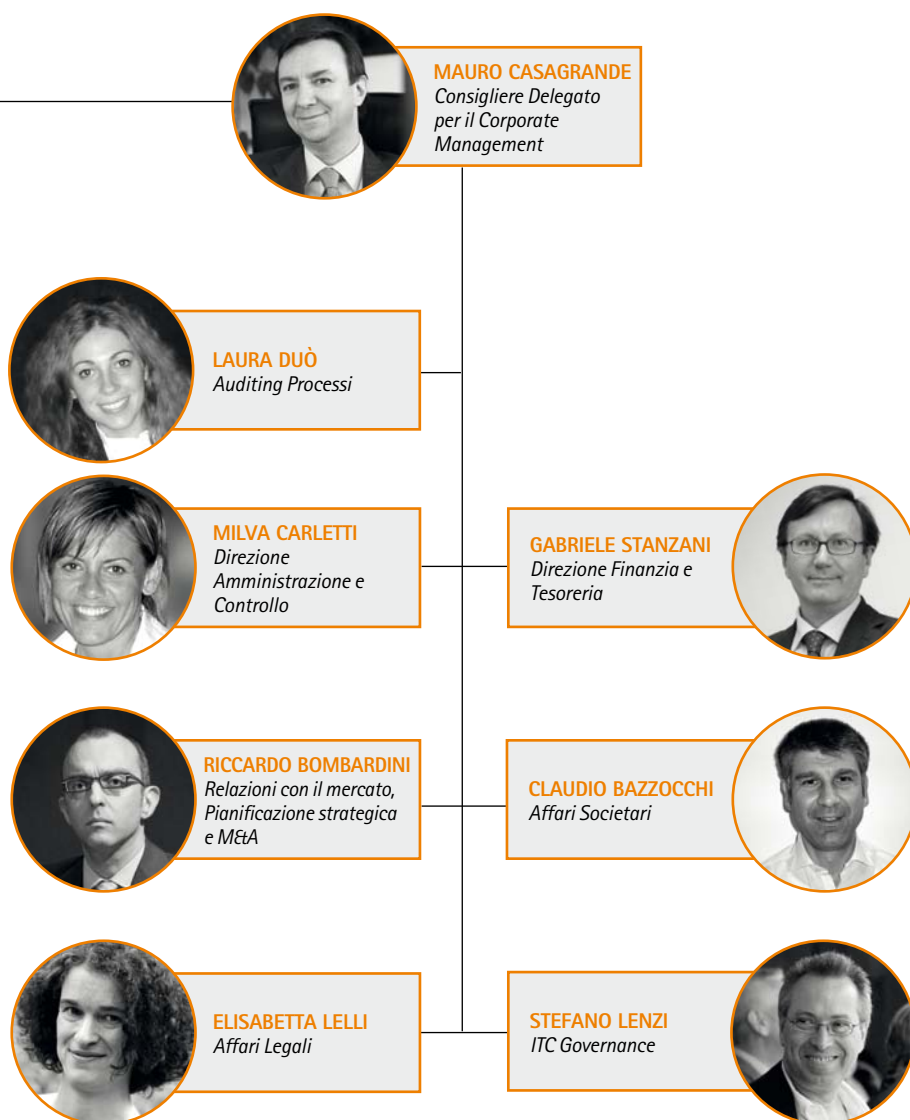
MAURO CASAGRANDE
Consigliere Delegato per il Corporate Management

LAURA DUÒ
Auditing Processi

MILVA CARLETTI
Direzione Amministrazione e Controllo

GABRIELE STANZANI
Direzione Finanzia e Tesoreria

RICCARDO BOMBARDINI
Relazioni con il mercato, Pianificazione strategica e M&A

CLAUDIO BAZZOCCHI
Affari Societari

ELISABETTA LELLI
Affari Legali

STEFANO LENZI
ITC Governance